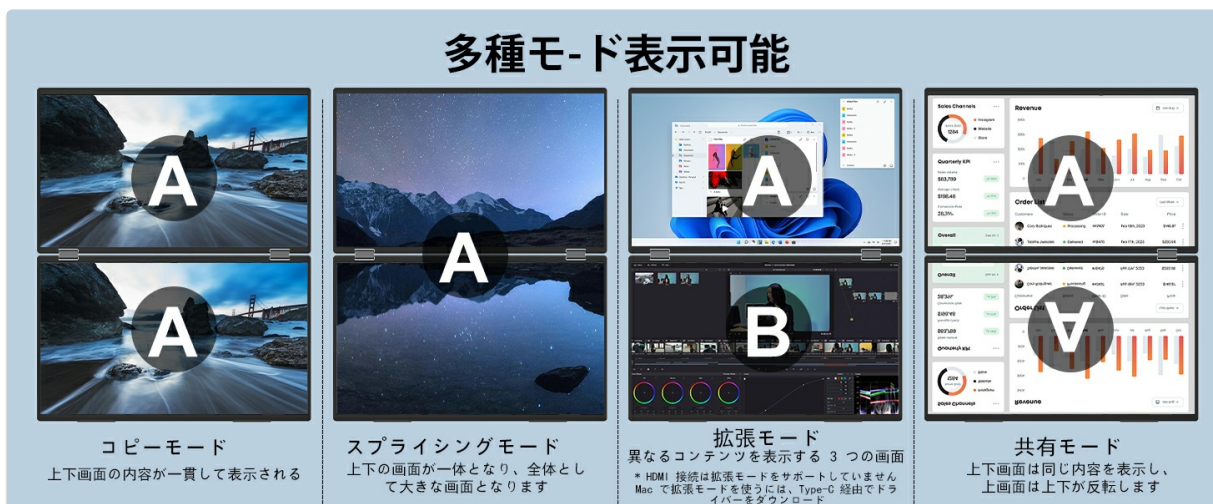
多種モ-ド表示可能

A

A

コピーモード
上下画面の内容が一貫して表示される

A

スプライシングモード
上下の画面が一体となり、全体として大きな画面となります

A

B

拡張モード
異なるコンテンツを表示する 3 つの画面
＊ HDMI 接続は拡張モードをサポートしていません Mac で拡張モードを使うには、Type-C 経由でドライバーをダウンロード

Sales Channels
Revenue
Quarterly KPI
Order List
Overall

A

A

共有モード
上下画面は同じ内容を表示し、上画面は上下が反転します